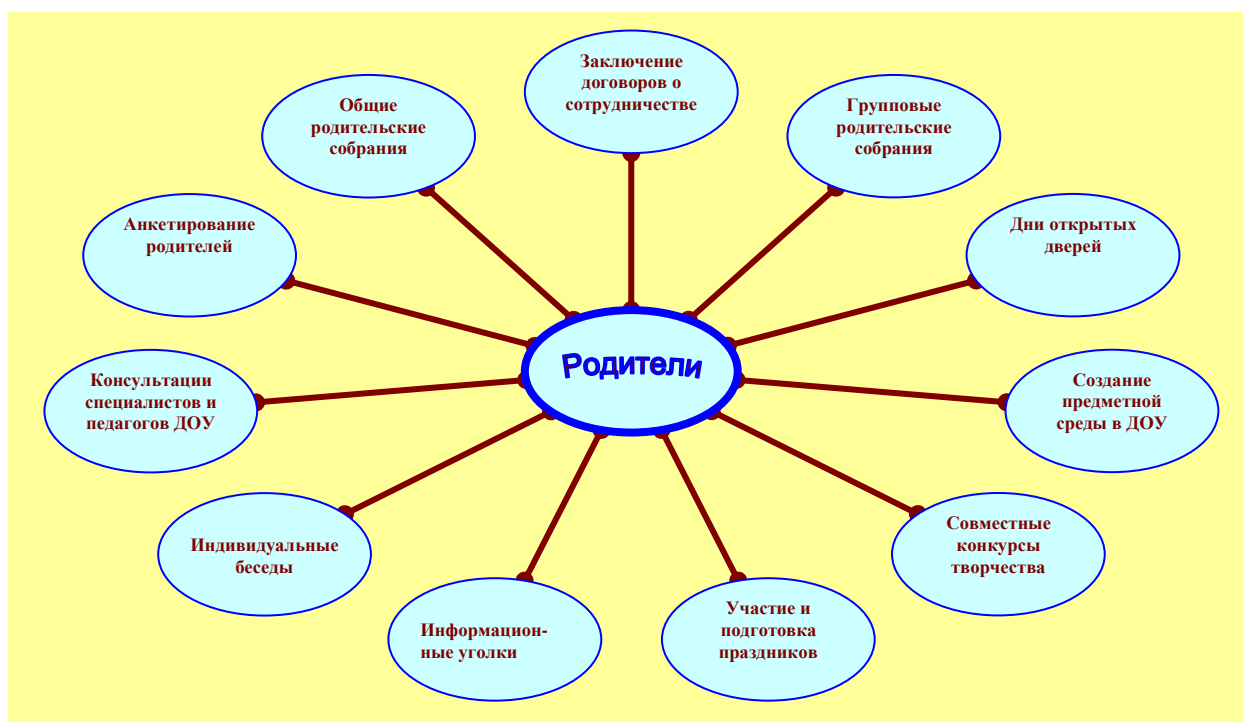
Родители

Заключение договоров о сотрудничестве

Групповые родительские собрания

Дни открытых дверей

Создание предметной среды в ДОУ

Совместные конкурсы творчества

Участие и подготовка праздников

Информационные уголки

Индивидуальные беседы

Консультации специалистов и педагогов ДОУ

Анкетирование родителей

Общие родительские собрания